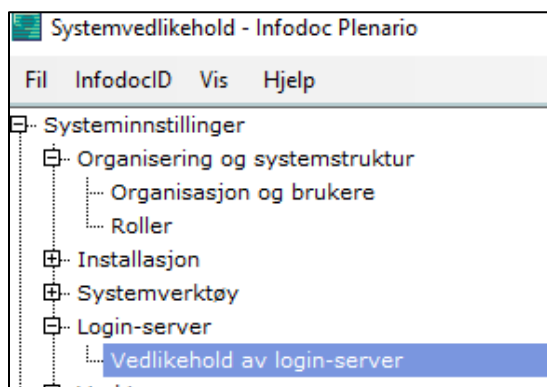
Systemvedlikehold - Infodoc Plenario

Fil InfodocID Vis Hjelp

Systeminnstillinger
Organisering og systemstruktur
Organisasjon og brukere
Roller
Installasjon
Systemverktøy
Login-server
Vedlikehold av login-server